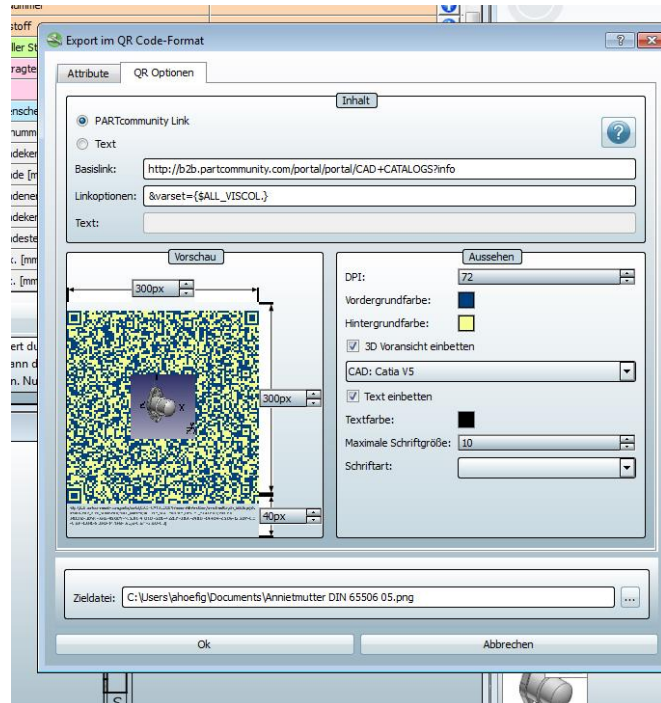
Export im QR Code-Format

Attribute
QR Optionen

Inhalt
PARTcommunity Link
Text
Basislink: http://b2b.partcommunity.com/portal/portal/CAD+CATALOGS?info
Linkoptionen: &varset={$ALL_VISCOL.}
Text:

Vorschau
300px
300px
40px

Aussehen
DPI: 72
Vordergrundfarbe:
Hintergrundfarbe:
3D Voransicht einbetten
CAD: Catia V5
Text einbetten
Textfarbe:
Maximale Schriftgröße: 10
Schriftart:

Zieldatei: C:\Users\ahoefig\Documents\Annietmutter DIN 65506 05.png
...

Ok
Abbrechen